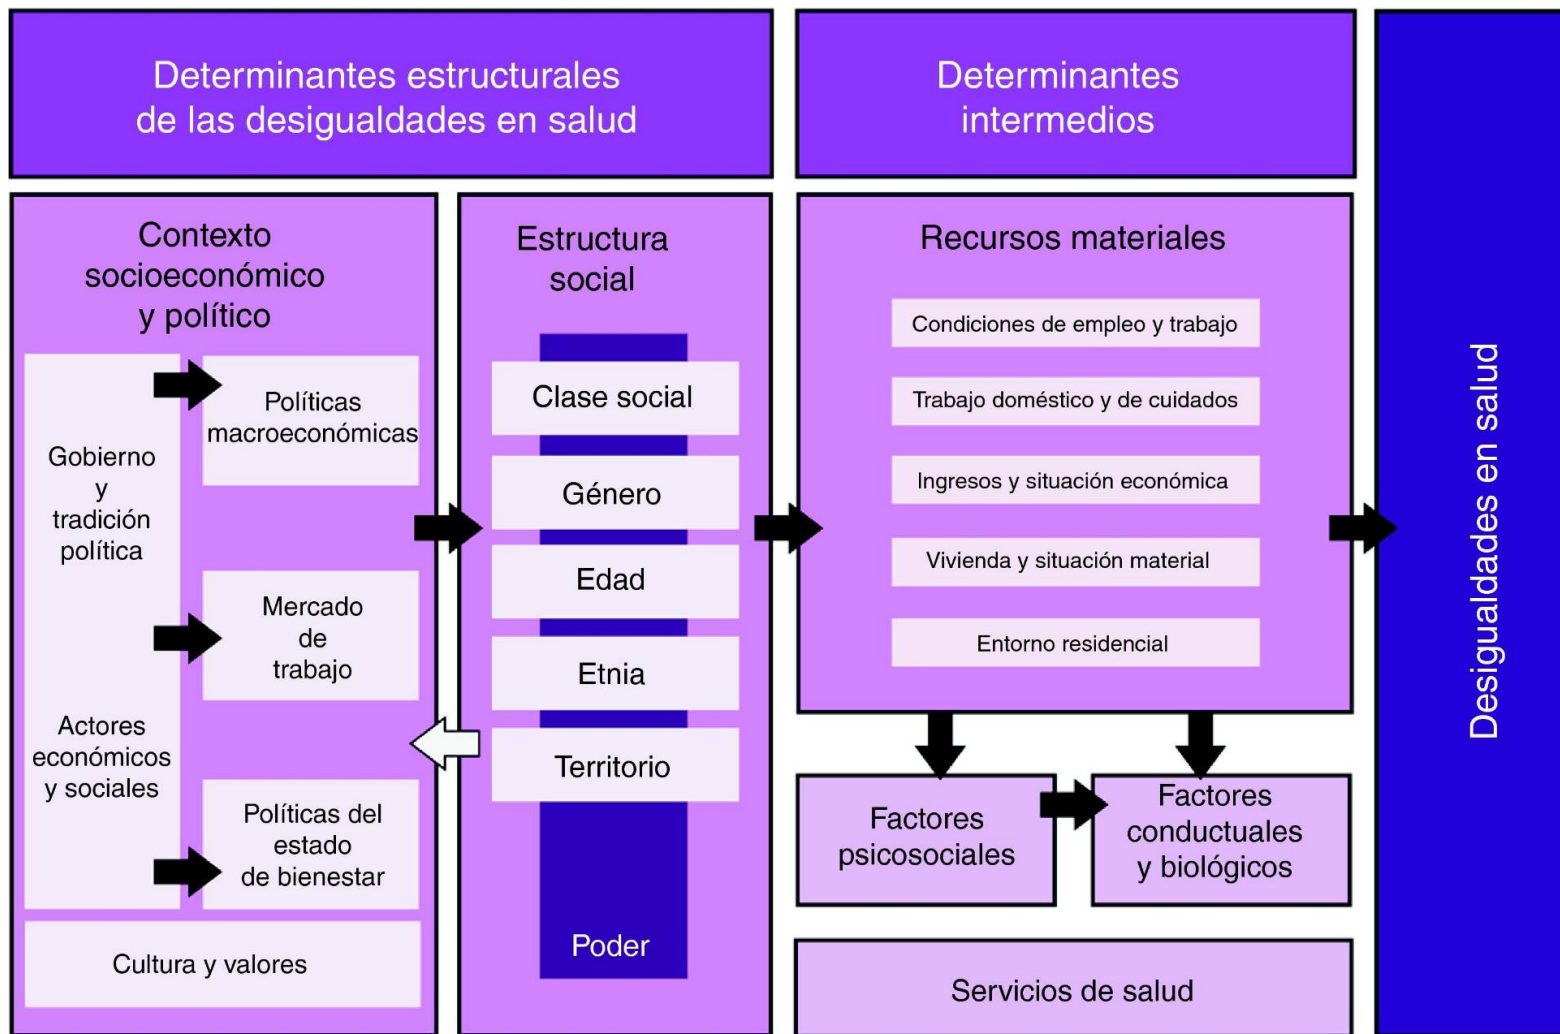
Determinantes estructurales de las desigualdades en salud

Determinantes intermedios

Desigualdades en salud

Contexto socioeconómico y político

Gobierno y tradición política

Políticas macroeconómicas

Mercado de trabajo

Actores económicos y sociales

Políticas del estado de bienestar

Cultura y valores

Estructura social

Clase social

Género

Edad

Etnia

Territorio

Poder

Recursos materiales

Condiciones de empleo y trabajo

Trabajo doméstico y de cuidados

Ingresos y situación económica

Vivienda y situación material

Entorno residencial

Factores psicosociales

Factores conductuales y biológicos

Servicios de salud